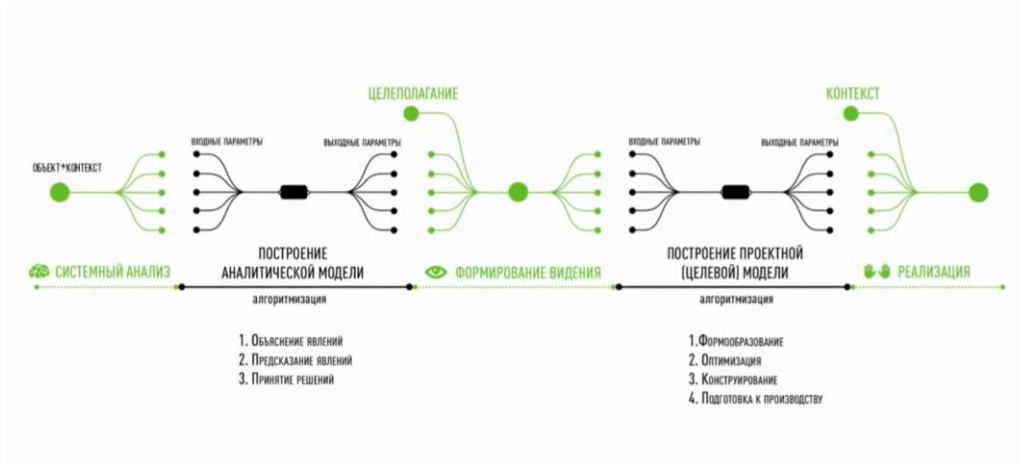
ЦЕЛЕПОЛАГАНИЕ

КОНТЕКСТ

ОБЪЕКТ+КОНТЕКСТ

ВХОДНЫЕ ПАРАМЕТРЫ

ВЫХОДНЫЕ ПАРАМЕТРЫ

ВХОДНЫЕ ПАРАМЕТРЫ

ВЫХОДНЫЕ ПАРАМЕТРЫ

СИСТЕМНЫЙ АНАЛИЗ

ПОСТРОЕНИЕ АНАЛИТИЧЕСКОЙ МОДЕЛИ

ФОРМИРОВАНИЕ ВИДЕНИЯ

ПОСТРОЕНИЕ ПРОЕКТНОЙ (ЦЕЛЕВОЙ) МОДЕЛИ

РЕАЛИЗАЦИЯ

алгоритмизация

алгоритмизация

1. Объяснение явлений
2. Предсказание явлений
3. Принятие решений

1.Формообразование
2. Оптимизация
3. Конструирование
4. Подготовка к производству